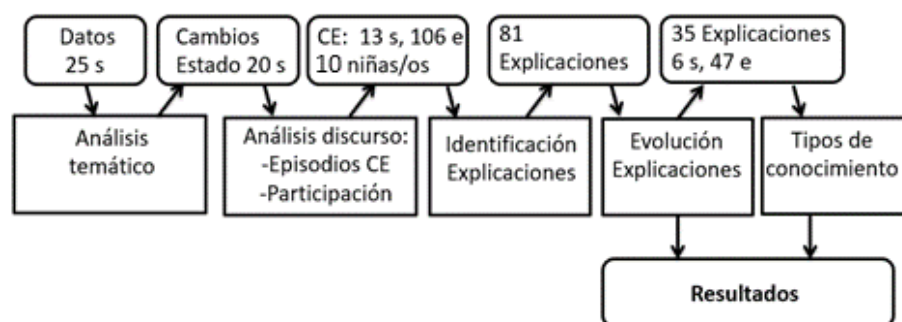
Datos 25 s

Análisis temático

Cambios Estado 20 s

Análisis discurso:
-Episodios CE
-Participación

CE: 13 s, 106 e
10 niñas/os

Identificación Explicaciones

81 Explicaciones

Evolución Explicaciones

35 Explicaciones
6 s, 47 e

Tipos de conocimiento

Resultados